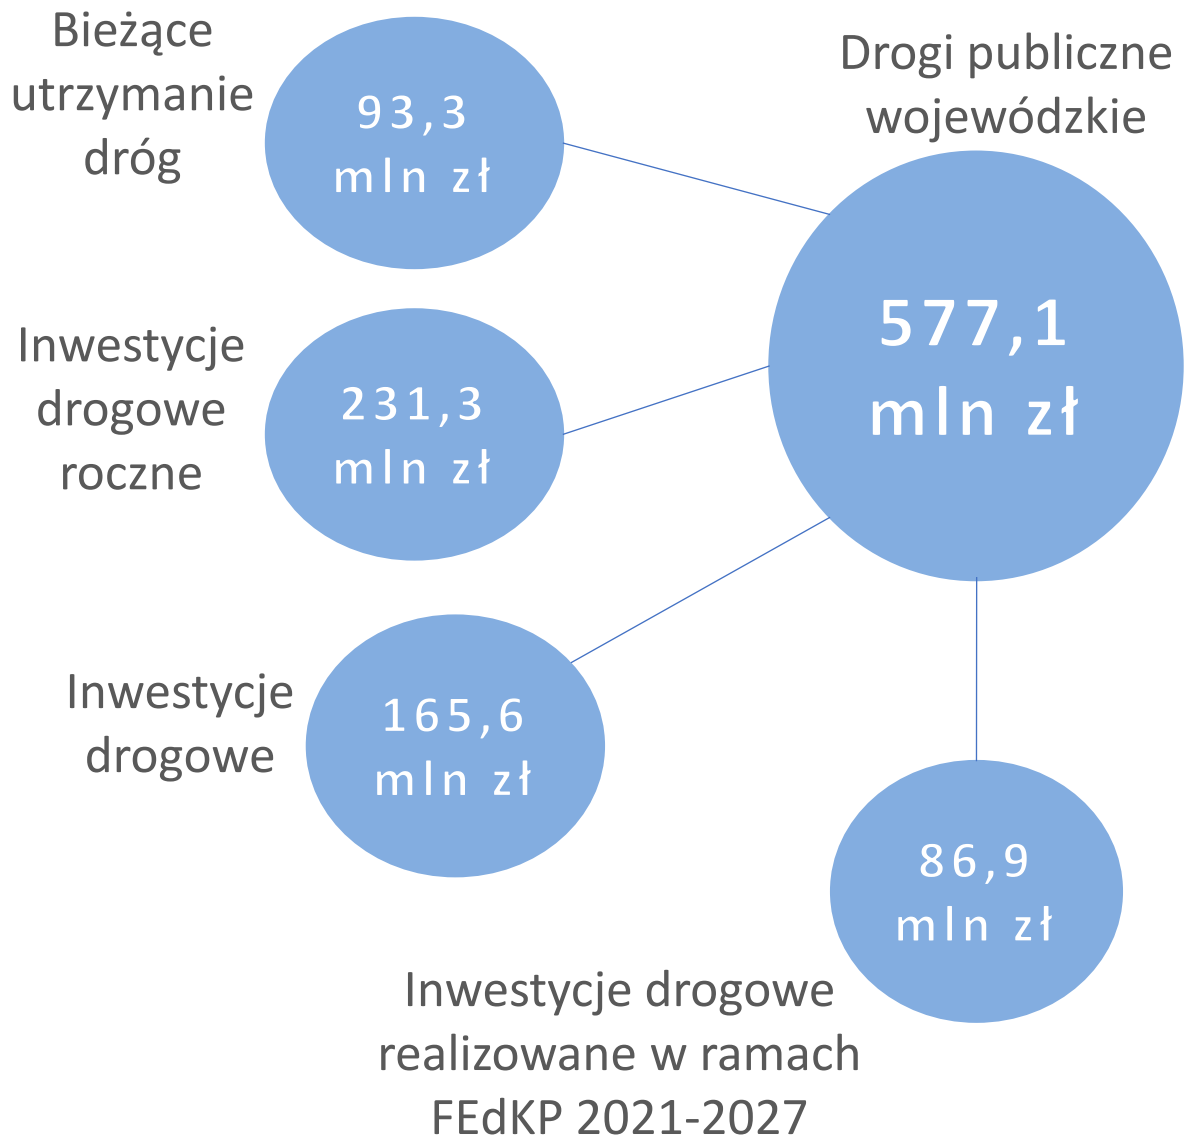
Bieżące utrzymanie dróg

93,3 mln zł

Drogi publiczne wojewódzkie

577,1 mln zł

Inwestycje drogowe roczne

231,3 mln zł

Inwestycje drogowe

165,6 mln zł

86,9 mln zł

Inwestycje drogowe realizowane w ramach FEdKP 2021-2027